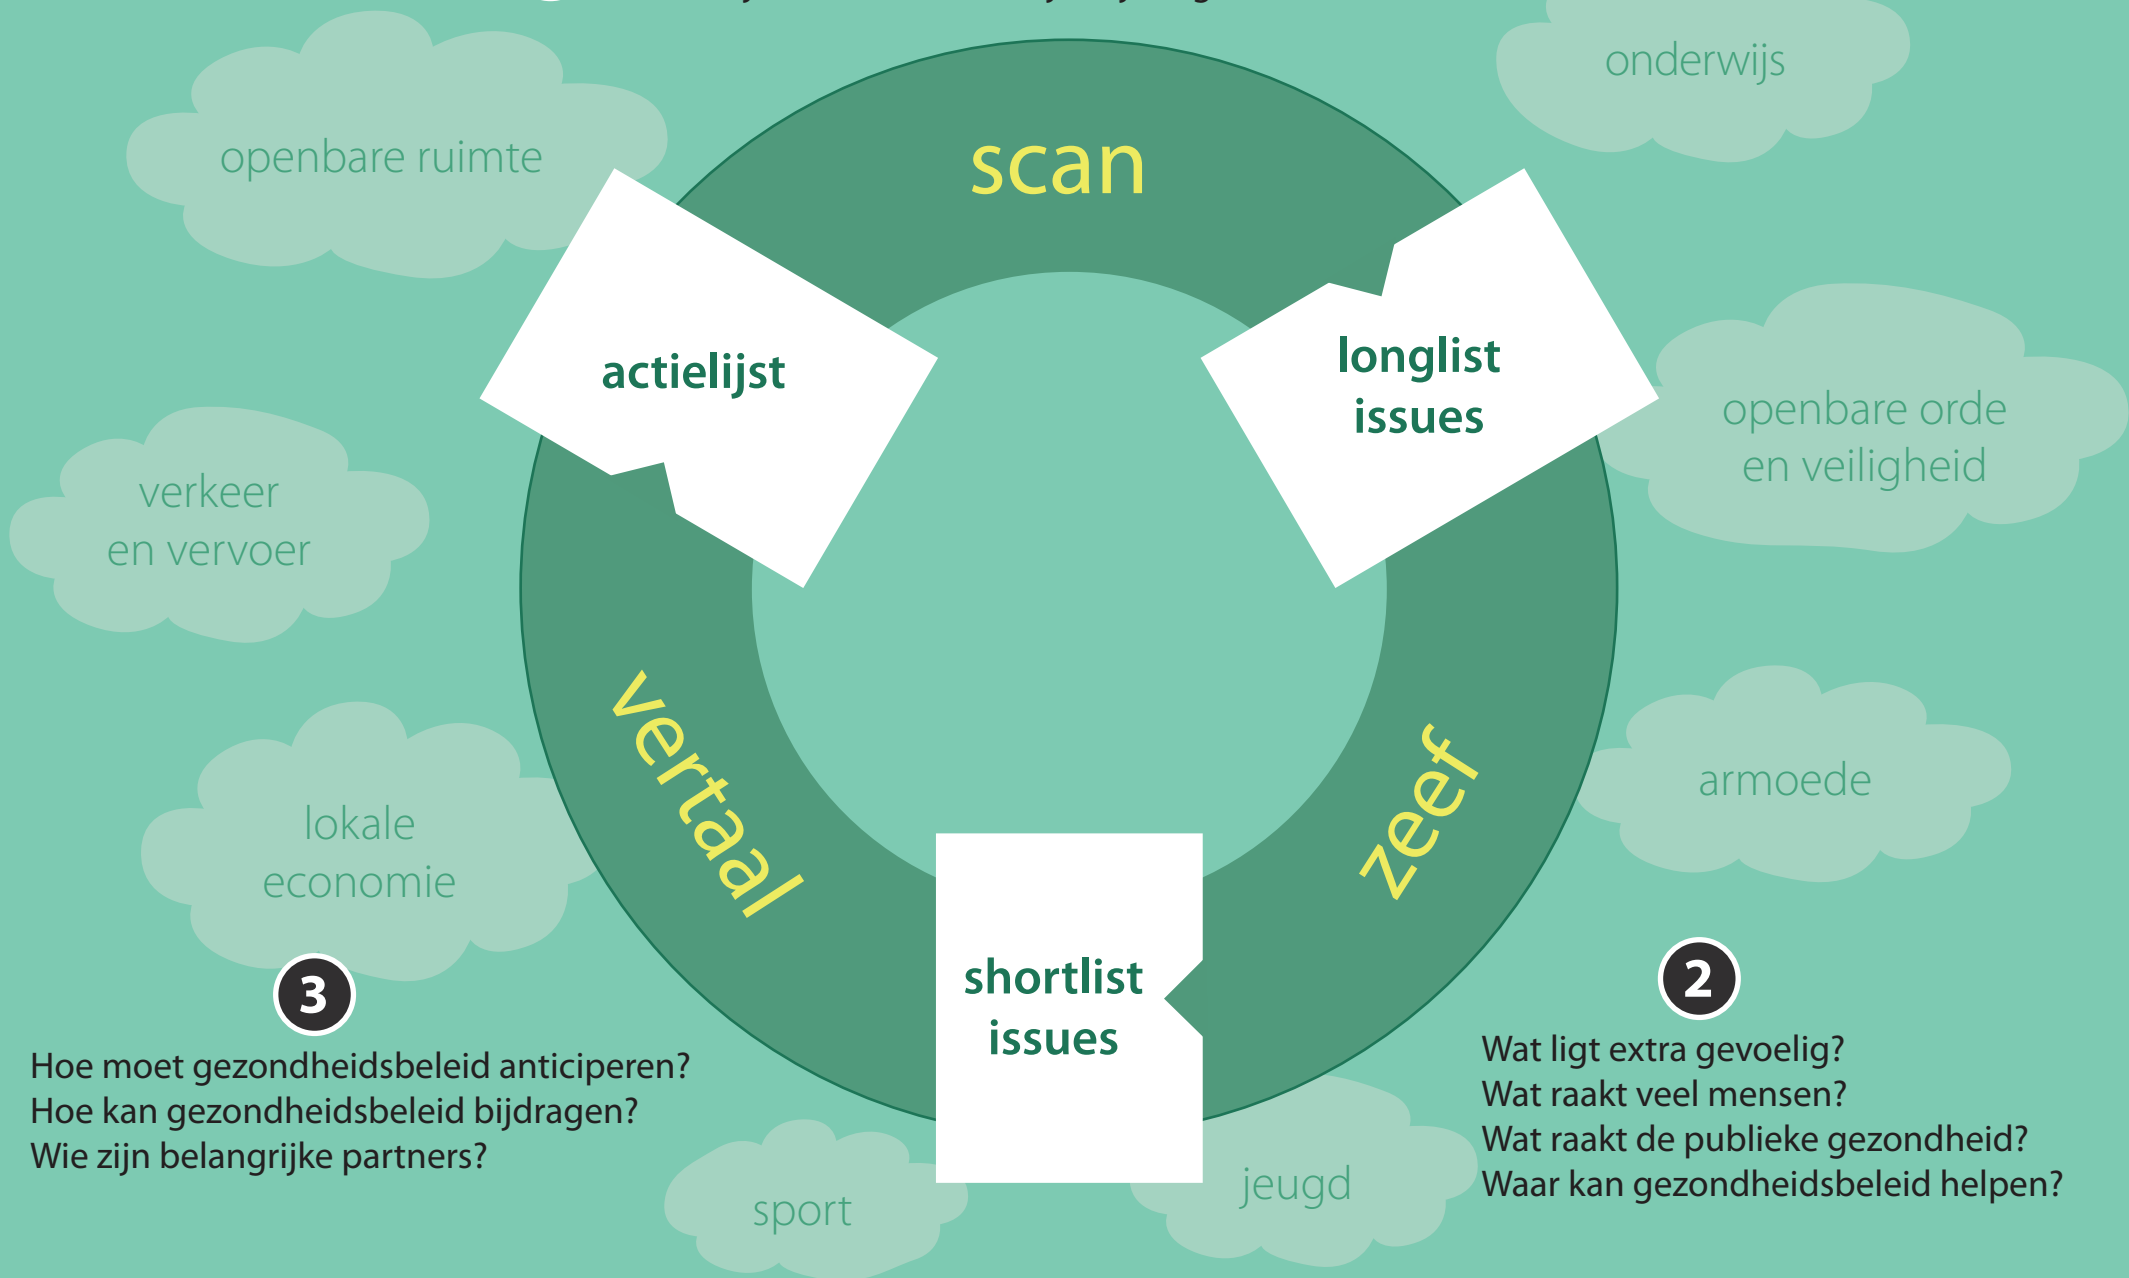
onderwijs

openbare ruimte

scan

actielijst

longlist issues

openbare orde en veiligheid

verkeer en vervoer

vertaal

zeef

armoede

lokale economie

shortlist issues

3

Hoe moet gezondheidsbeleid anticiperen?
Hoe kan gezondheidsbeleid bijdragen?
Wie zijn belangrijke partners?

2

Wat ligt extra gevoelig?
Wat raakt veel mensen?
Wat raakt de publieke gezondheid?
Waar kan gezondheidsbeleid helpen?

sport

jeugd